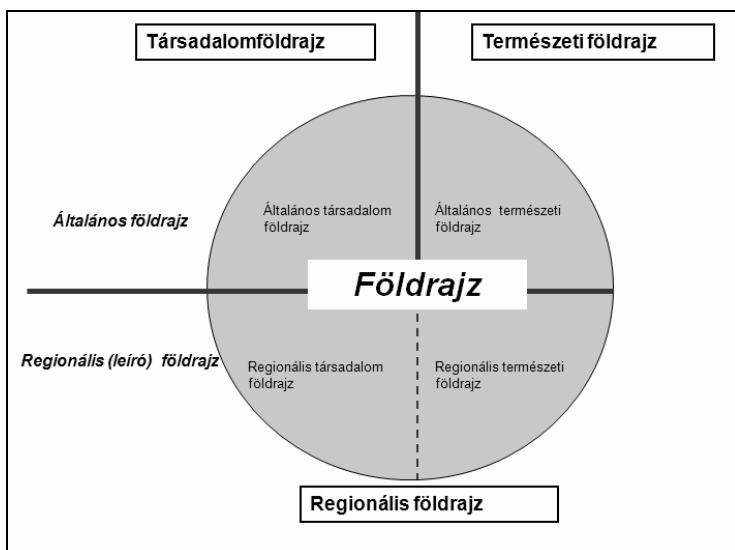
Társadalomföldrajz

Természeti földrajz

Általános földrajz

Általános társadalom földrajz

Általános természeti földrajz

Földrajz

Regionális (leíró) földrajz

Regionális társadalom földrajz

Regionális természeti földrajz

Regionális földrajz